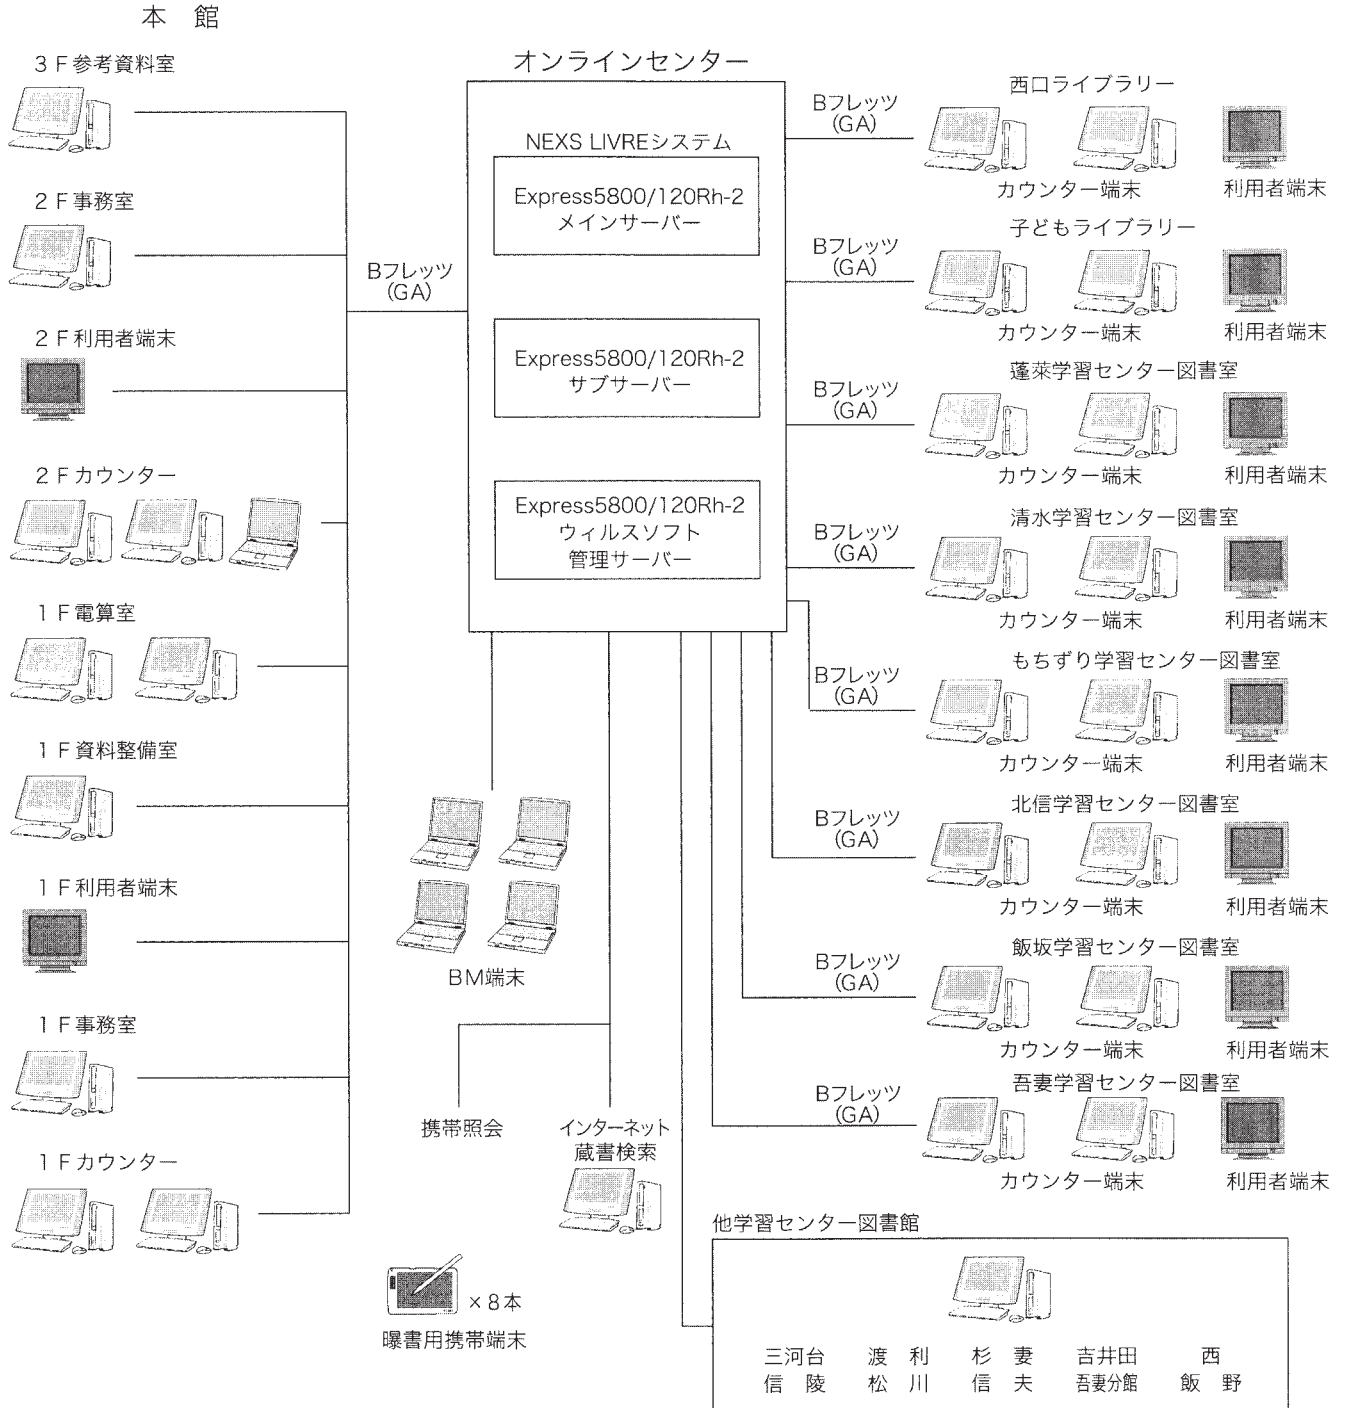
本　館

3Ｆ参考資料室

2Ｆ事務室

2Ｆ利用者端末

2Ｆカウンター

1Ｆ電算室

1Ｆ資料整備室

1Ｆ利用者端末

1Ｆ事務室

1Ｆカウンター

Bフレッツ (GA)

オンラインセンター

NEXS LIVREシステム

Express5800/120Rh-2 メインサーバー

Express5800/120Rh-2 サブサーバー

Express5800/120Rh-2 ウィルスソフト 管理サーバー

BM端末

携帯照会

インターネット 蔵書検索

×８本

曝書用携帯端末

Bフレッツ (GA)

西口ライブラリー

カウンター端末　利用者端末

Bフレッツ (GA)

子どもライブラリー

カウンター端末　利用者端末

Bフレッツ (GA)

蓬萊学習センター図書室

カウンター端末　利用者端末

Bフレッツ (GA)

清水学習センター図書室

カウンター端末　利用者端末

Bフレッツ (GA)

もちずり学習センター図書室

カウンター端末　利用者端末

Bフレッツ (GA)

北信学習センター図書室

カウンター端末　利用者端末

Bフレッツ (GA)

飯坂学習センター図書室

カウンター端末　利用者端末

Bフレッツ (GA)

吾妻学習センター図書室

カウンター端末　利用者端末

他学習センター図書館

三河台　渡　利　杉　妻　吉井田　西
信　陵　松　川　信　夫　吾妻分館　飯　野